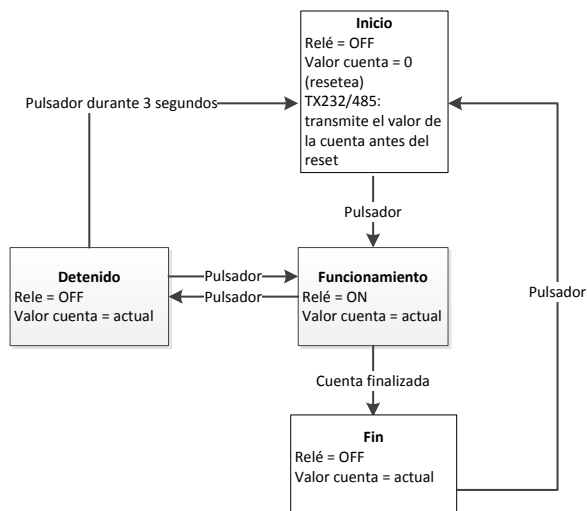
Inicio
Relé = OFF
Valor cuenta = 0 (resetea)
TX232/485: transmite el valor de la cuenta antes del reset

Pulsador durante 3 segundos

Pulsador

Detenido
Rele = OFF
Valor cuenta = actual

Pulsador

Pulsador

Funcionamiento
Relé = ON
Valor cuenta = actual

Pulsador

Cuenta finalizada

Fin
Relé = OFF
Valor cuenta = actual